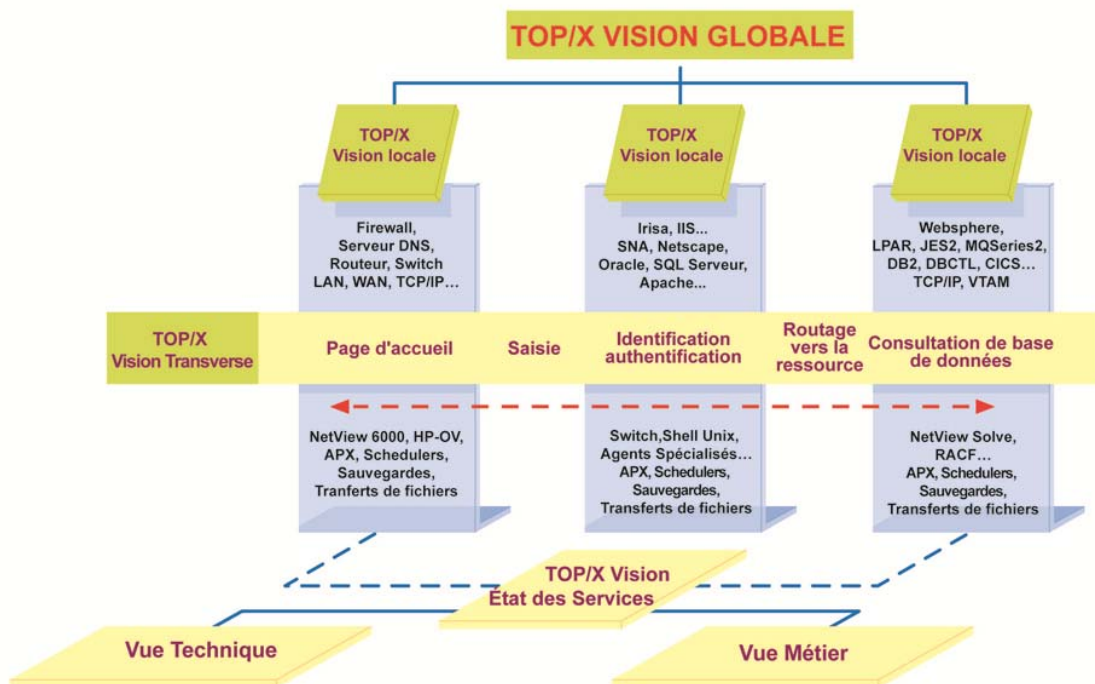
TOP/X VISION GLOBALE

TOP/X Vision locale

Firewall, Serveur DNS, Routeur, Switch LAN, WAN, TCP/IP…

TOP/X Vision locale

Irisa, IIS… SNA, Netscape, Oracle, SQL Serveur, Apache…

TOP/X Vision locale

Websphere, LPAR, JES2, MQSeries2, DB2, DBCTL, CICS… TCP/IP, VTAM

TOP/X Vision Transverse

Page d'accueil

Saisie

Identification authentification

Routage vers la ressource

Consultation de base de données

NetView 6000, HP-OV, APX, Schedulers, Sauvegardes, Tranferts de fichiers

Switch,Shell Unix, Agents Spécialisés… APX, Schedulers, Sauvegardes, Transferts de fichiers

NetView Solve, RACF… APX, Schedulers, Sauvegardes, Transferts de fichiers

TOP/X Vision État des Services

Vue Technique

Vue Métier